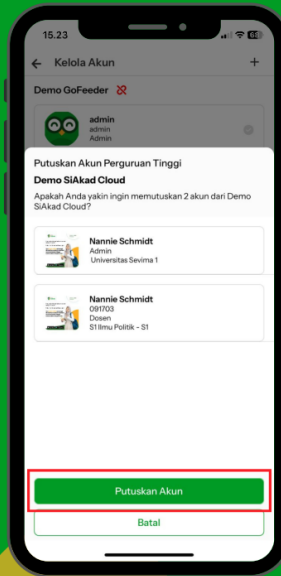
15.23

Kelola Akun

+

Demo GoFeeder

admin
admin
Admin

Putuskan Akun Perguruan Tinggi

Demo SiAkad Cloud

Apakah Anda yakin ingin memutuskan 2 akun dari Demo SiAkad Cloud?

Nannie Schmidt
Admin
Universitas Sevima 1

Nannie Schmidt
091703
Dosen
S1 Ilmu Politik - S1

Putuskan Akun

Batal